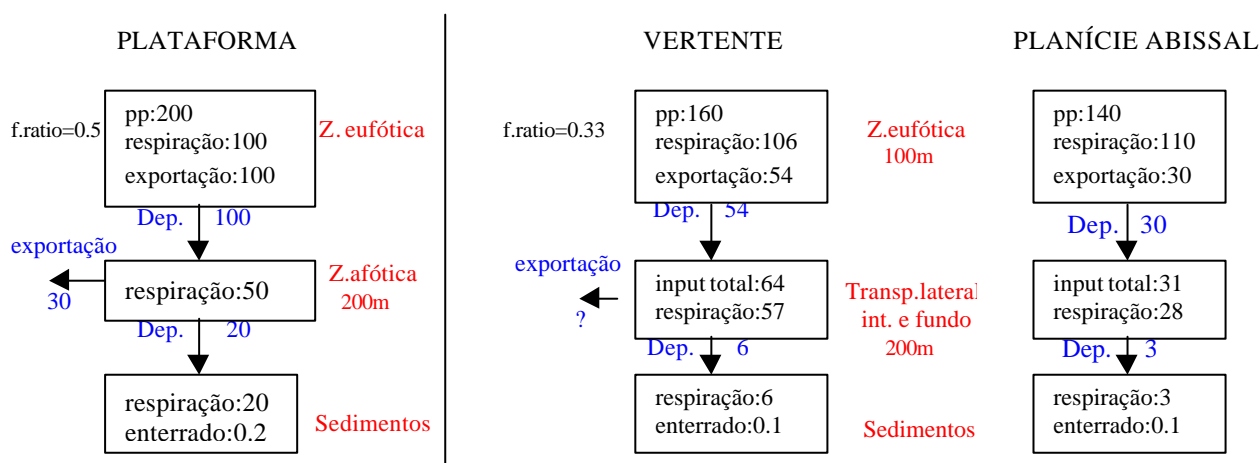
PLATAFORMA

f.ratio=0.5

pp:200
respiração:100
exportação:100

Z. eufótica

Dep. 100

exportação

30

respiração:50

Z.afótica
200m

Dep. 20

respiração:20
enterrado:0.2

Sedimentos

VERTENTE

f.ratio=0.33

pp:160
respiração:106
exportação:54

Z.eufótica
100m

Dep. 54

exportação

?

input total:64
respiração:57

Transp.lateral
int. e fundo
200m

Dep. 6

respiração:6
enterrado:0.1

Sedimentos

PLANÍCIE ABISSAL

pp:140
respiração:110
exportação:30

Dep. 30

input total:31
respiração:28

Dep. 3

respiração:3
enterrado:0.1